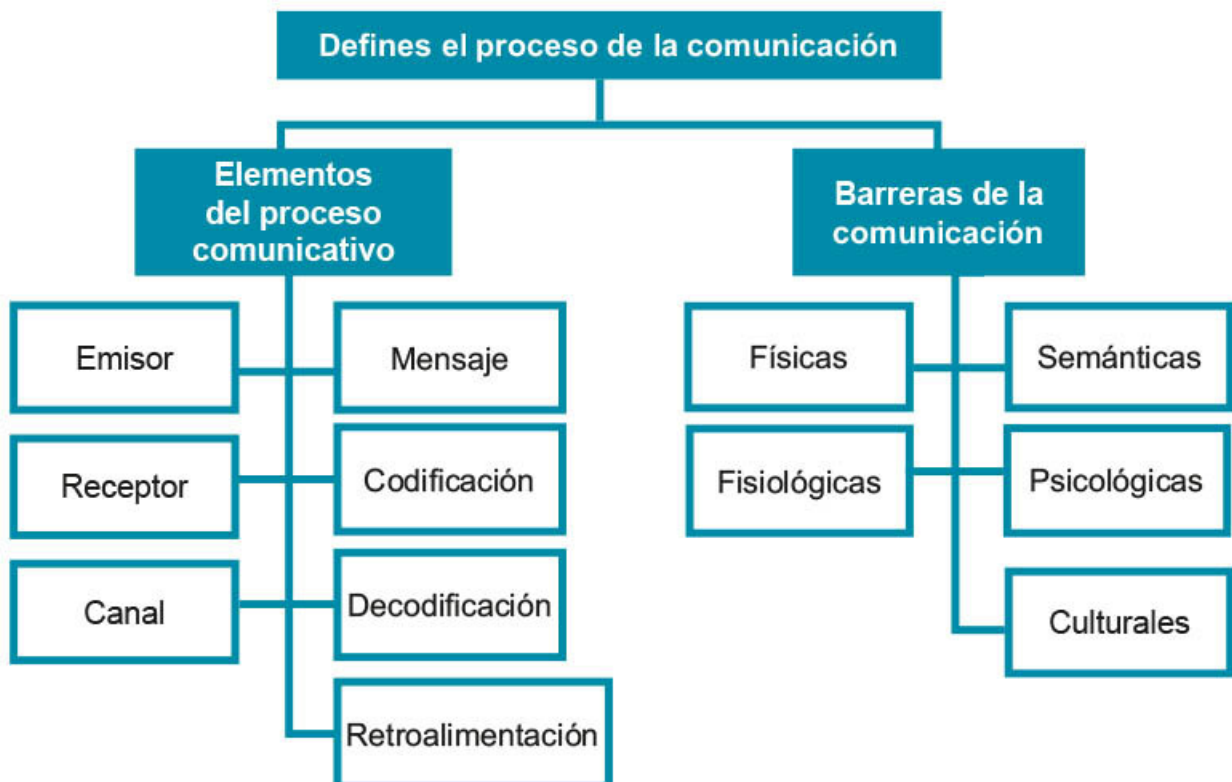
Defines el proceso de la comunicación

Elementos del proceso comunicativo

Barreras de la comunicación

Emisor

Mensaje

Receptor

Codificación

Canal

Decodificación

Retroalimentación

Físicas

Semánticas

Fisiológicas

Psicológicas

Culturales